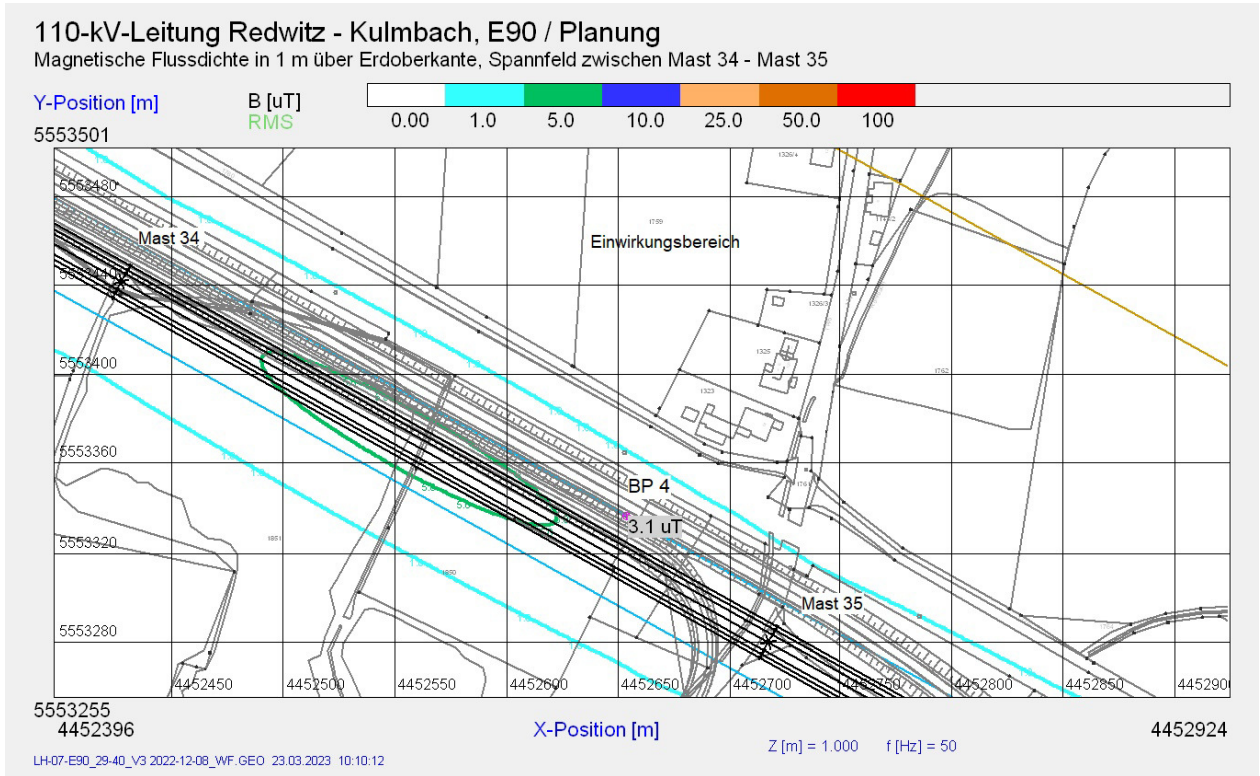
110-kV-Leitung Redwitz - Kulmbach, E90 / Planung
Magnetische Flussdichte in 1 m über Erdoberkante, Spannfeld zwischen Mast 34 - Mast 35

Y-Position [m]
B [uT]
RMS

| 0.00 | 1.0 | 5.0 | 10.0 | 25.0 | 50.0 | 100 |
|---|---|---|---|---|---|---|

5553501
5553480
5553440
5553400
5553360
5553320
5553280
5553255

Mast 34
Einwirkungsbereich
BP 4
3.1 uT
Mast 35
5.0
5.0
1.0

4452450 4452500 4452550 4452600 4452650 4452700 4452750 4452800 4452850 4452900

4452396
X-Position [m]
4452924
Z [m] = 1.000 f [Hz] = 50
LH-07-E90_29-40_V3 2022-12-08_WF.GEO 23.03.2023 10:10:12